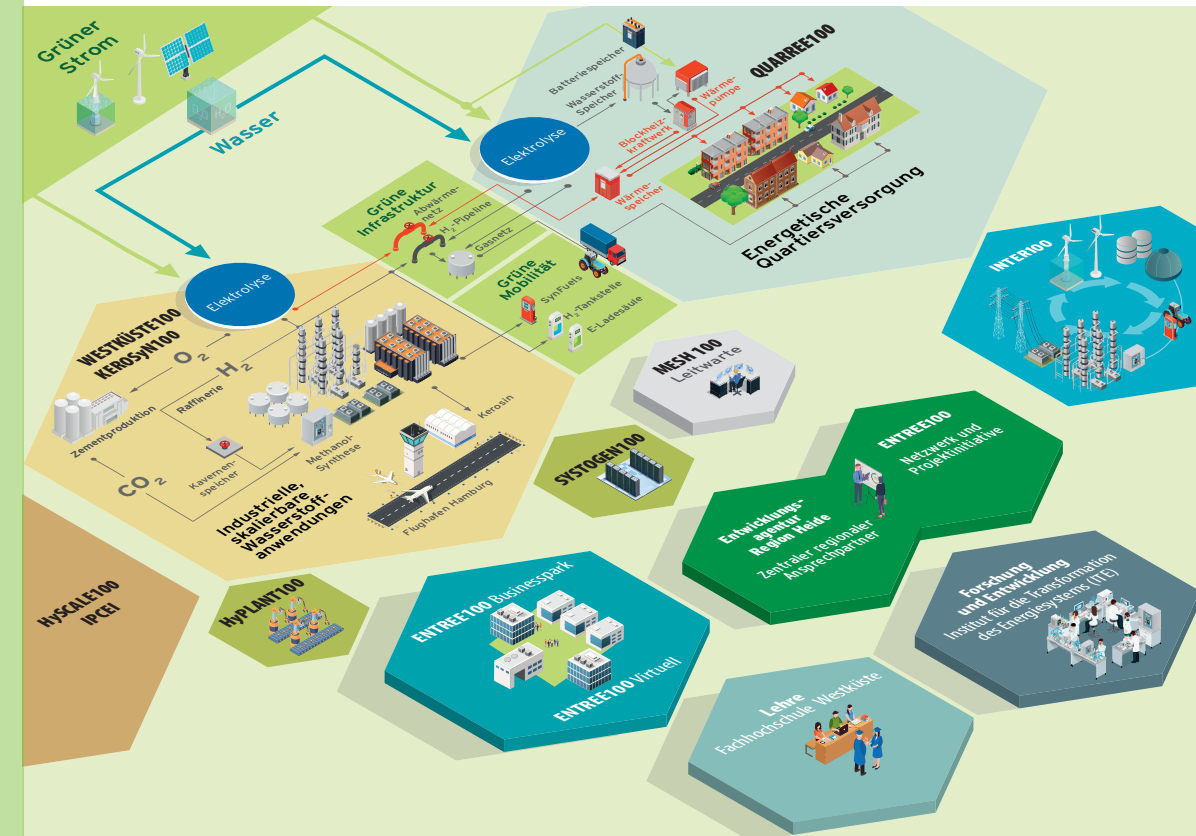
Grüner Strom

Wasser

Elektrolyse

Batteriespeicher

Wasserstoff-Speicher

Blockheizkraftwerk

Wärmepumpe

Wärmespeicher

QUARREE100

Energetische Quartiersversorgung

Grüne Infrastruktur

Abwärmenetz

$H_2$-Pipeline

Gasnetz

Grüne Mobilität

SynFuels

$H_2$-Tankstelle

E-Ladesäule

Elektrolyse

WESTKÜSTE100

KEROSyN100

$O_2$

$H_2$

Raffinerie

Zementproduktion

Kavernenspeicher

Methanol-Synthese

Kerosin

$CO_2$

Flughafen Hamburg

Industrielle, skalierbare Wasserstoffanwendungen

INTER100

MESH 100 Leitwarte

SYSTOGEN100

ENTREE100 Netzwerk und Projektinitiative

Entwicklungsagentur Region Heide Zentraler regionaler Ansprechpartner

HySCALE100 IPCEI

HyPLANT100

ENTREE100 Businesspark

ENTREE100 Virtuell

Forschung und Entwicklung Institut für die Transformation des Energiesystems (ITE)

Lehre Fachhochschule Westküste